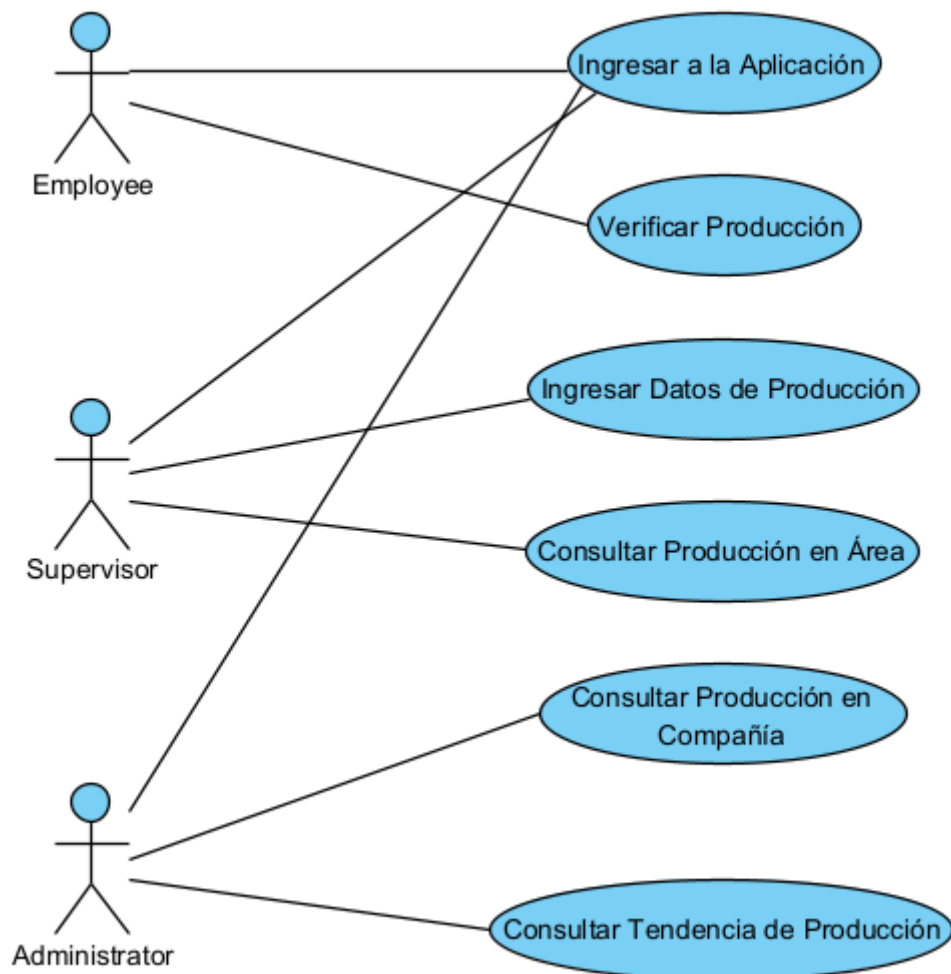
Employee

Ingresar a la Aplicación

Verificar Producción

Ingresar Datos de Producción

Supervisor

Consultar Producción en Área

Consultar Producción en Compañía

Administrator

Consultar Tendencia de Producción